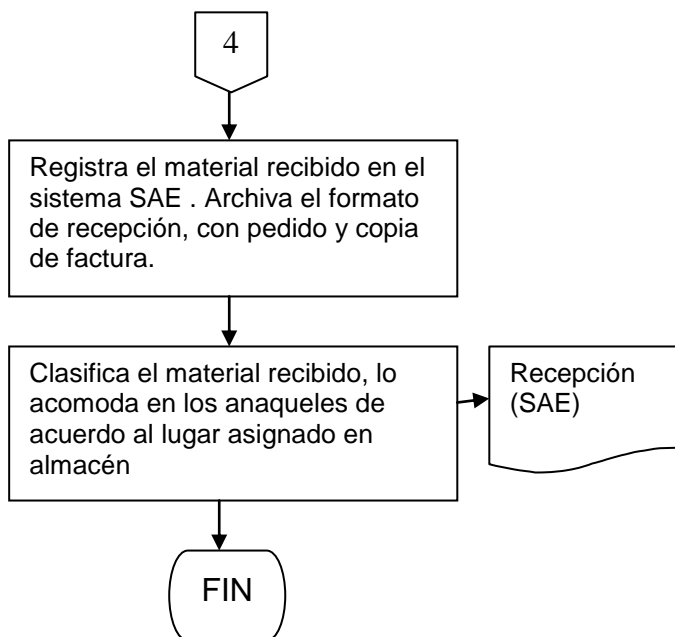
4

Registra el material recibido en el sistema SAE . Archiva el formato de recepción, con pedido y copia de factura.

Clasifica el material recibido, lo acomoda en los anaqueles de acuerdo al lugar asignado en almacén

Recepción (SAE)

FIN